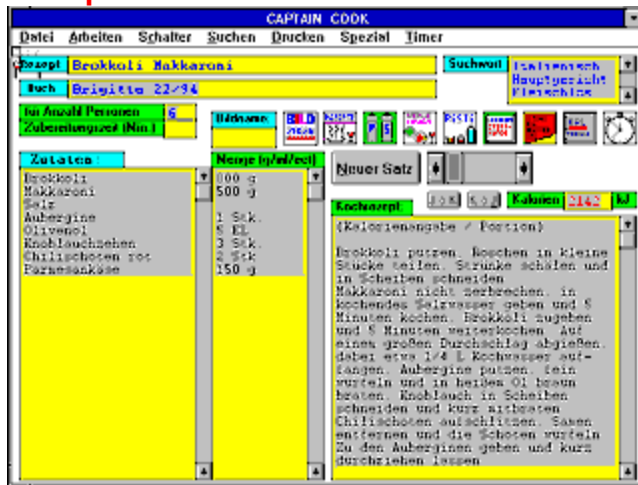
CAPTAIN COOK

Datei Arbeiten Schalter Suchen Drucken Spezial Timer

Rezept Brokkoli Makkaroni

Buch Brigitte 22/94

Suchwort Italienisch Hauptgericht Fleischlos

für Anzahl Personen 6

Zubereitungszeit (Min.)

Bildname

Zutaten

Brokkoli
Makkaroni
Salz
Aubergine
Olivenol
Knoblauchzehen
Chilischoten rot
Parmesankäse

Menge (g/ml/ccl)

800 g
500 g

1 Stk.
6 EL
3 Stk.
2 Stk
150 g

Neuer Satz

Kalorien 2142 kJ

Kochrezept

(Kalorienangabe / Portion)

Brokkoli putzen. Roschen in kleine Stücke teilen. Strünke schälen und in Scheiben schneiden Makkaroni nicht zerbrechen, in kochendes Salzwasser geben und 5 Minuten kochen. Brokkoli zugeben und 5 Minuten weiterkochen. Auf einem großen Durchschlag abgießen, dabei etwa 1/4 L Kochwasser auffangen. Aubergine putzen, fein würfeln und in heißem Öl braun braten. Knoblauch in Scheiben schneiden und kurz mitbraten Chilischoten aufschlitzen. Samen entfernen und die Schoten würfeln Zu den Auberginen geben und kurz durchziehen lassen